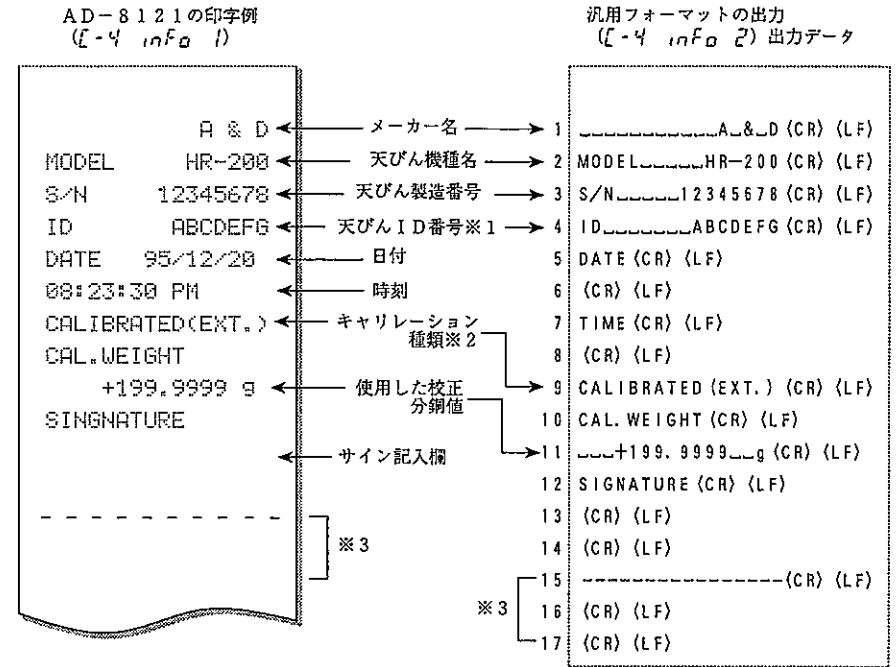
AD−8121の印字例
(C-4 inFo 1)

A & D
MODEL HR-200
S/N 12345678
ID ABCDEFG
DATE 95/12/20
08:23:30 PM
CALIBRATED(EXT.)
CAL.WEIGHT
+199.9999 g
SINGNATURE

- - - - - - - - - -

※3

メーカー名
天びん機種名
天びん製造番号
天びんID番号※1
日付
時刻
キャリレーション種類※2
使用した校正分銅値
サイン記入欄

汎用フォーマットの出力
(C-4 inFo 2) 出力データ

1 ␣␣␣␣␣␣␣␣␣␣␣A␣&␣D (CR) (LF)
2 MODEL␣␣␣␣␣HR−200 (CR) (LF)
3 S/N␣␣␣␣␣12345678 (CR) (LF)
4 ID␣␣␣␣␣␣␣ABCDEFG (CR) (LF)
5 DATE (CR) (LF)
6 (CR) (LF)
7 TIME (CR) (LF)
8 (CR) (LF)
9 CALIBRATED (EXT.) (CR) (LF)
10 CAL. WEIGHT (CR) (LF)
11 ␣␣␣+199. 9999␣␣g (CR) (LF)
12 SIGNATURE (CR) (LF)
13 (CR) (LF)
14 (CR) (LF)
15 ----------------(CR) (LF)
※3
16 (CR) (LF)
17 (CR) (LF)